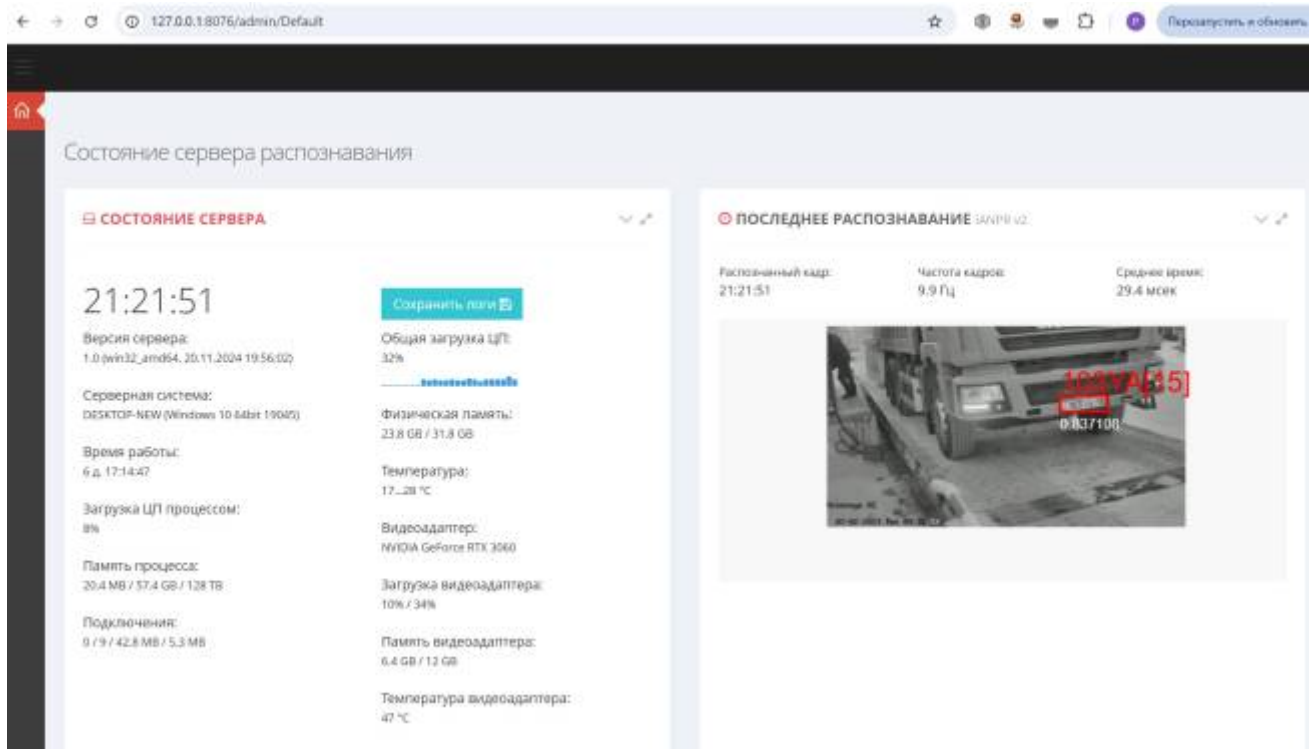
127.0.0.1:8076/admin/Default

Перезапустить и обновить

Состояние сервера распознавания

СОСТОЯНИЕ СЕРВЕРА

21:21:51

Версия сервера:
1.0 (win32_amd64, 20.11.2024 19:56:02)

Серверная система:
DESKTOP-NEW (Windows 10 64bit 19045)

Время работы:
6 д. 17:14:47

Загрузка ЦП процессом:
8%

Память процесса:
20.4 MB / 37.4 GB / 128 TB

Подключения:
9 / 9 / 42.8 MB / 5.3 MB

Сохранить логи

Общая загрузка ЦП:
32%

Физическая память:
23.8 GB / 31.8 GB

Температура:
17...28 °C

Видеоадаптер:
NVIDIA GeForce RTX 3060

Загрузка видеоадаптера:
10% / 34%

Память видеоадаптера:
6.4 GB / 12 GB

Температура видеоадаптера:
47 °C

ПОСЛЕДНЕЕ РАСПОЗНАВАНИЕ IANPR v2

Распознанный кадр:
21:21:51

Частота кадров:
9.9 Гц

Среднее время:
29.4 мсек

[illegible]
0.837108